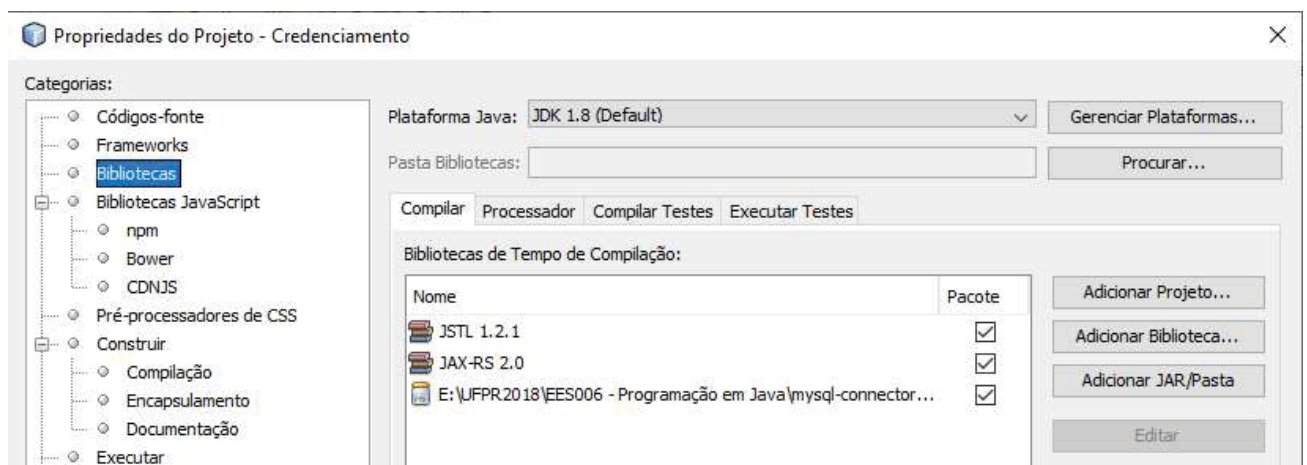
Propriedades do Projeto - Credenciamento

×

Categorias:

Códigos-fonte
Frameworks
Bibliotecas
Bibliotecas JavaScript
npm
Bower
CDNJS
Pré-processadores de CSS
Construir
Compilação
Encapsulamento
Documentação
Executar

Plataforma Java: JDK 1.8 (Default)

Gerenciar Plataformas...

Pasta Bibliotecas:

Procurar...

Compilar | Processador | Compilar Testes | Executar Testes

Bibliotecas de Tempo de Compilação:

| Nome | Pacote |
|---|---|
| JSTL 1.2.1 | ☑ |
| JAX-RS 2.0 | ☑ |
| E:\UFPR2018\EES006 - Programação em Java\mysql-connector... | ☑ |

Adicionar Projeto...

Adicionar Biblioteca...

Adicionar JAR/Pasta

Editar